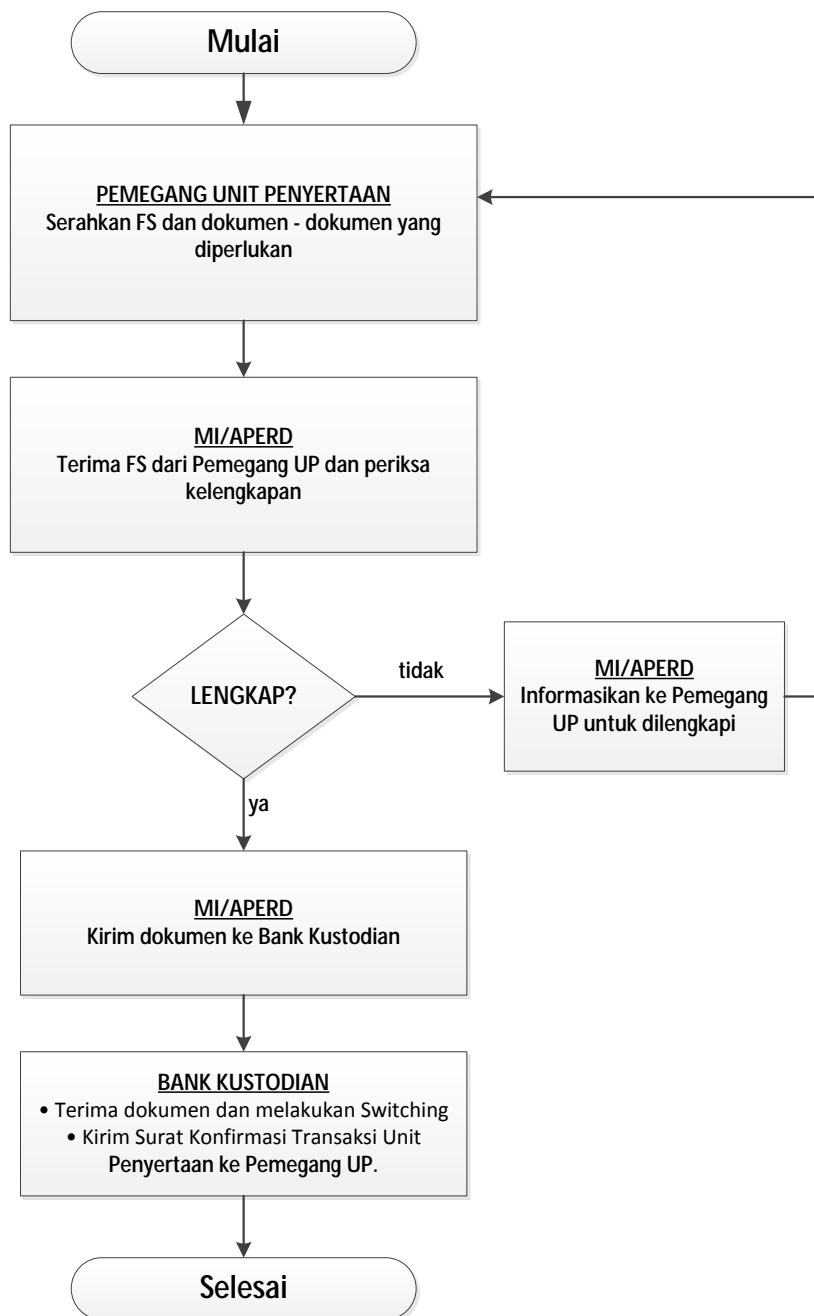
Mulai

PEMEGANG UNIT PENYERTAAN
Serahkan FS dan dokumen - dokumen yang diperlukan

MI/APERD
Terima FS dari Pemegang UP dan periksa kelengkapan

LENGKAP?

tidak

MI/APERD
Informasikan ke Pemegang UP untuk dilengkapi

ya

MI/APERD
Kirim dokumen ke Bank Kustodian

BANK KUSTODIAN
• Terima dokumen dan melakukan Switching
• Kirim Surat Konfirmasi Transaksi Unit Penyertaan ke Pemegang UP.

Selesai